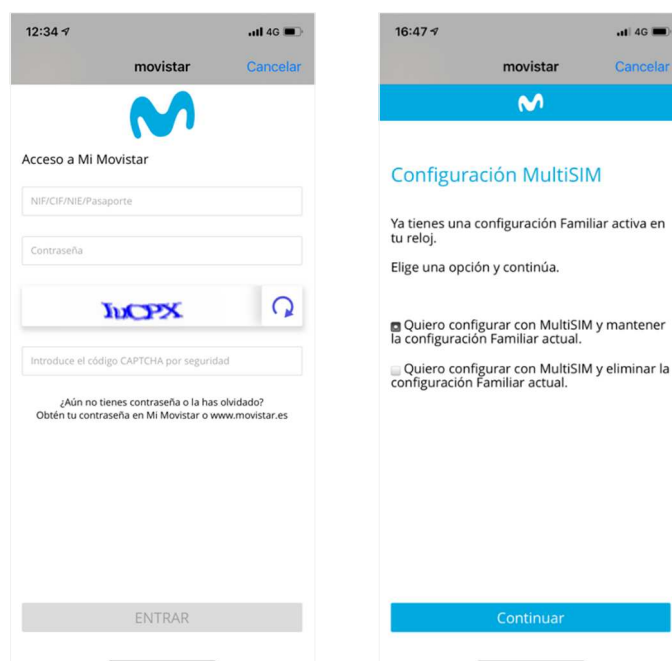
12:34 4G

movistar Cancelar

Acceso a Mi Movistar

NIF/CIF/NIE/Pasaporte

Contraseña

IuCPX

Introduce el código CAPTCHA por seguridad

¿Aún no tienes contraseña o la has olvidado? Obtén tu contraseña en Mi Movistar o www.movistar.es

ENTRAR

16:47 4G

movistar Cancelar

Configuración MultiSIM

Ya tienes una configuración Familiar activa en tu reloj.

Elige una opción y continúa.

Quiero configurar con MultiSIM y mantener la configuración Familiar actual.

Quiero configurar con MultiSIM y eliminar la configuración Familiar actual.

Continuar